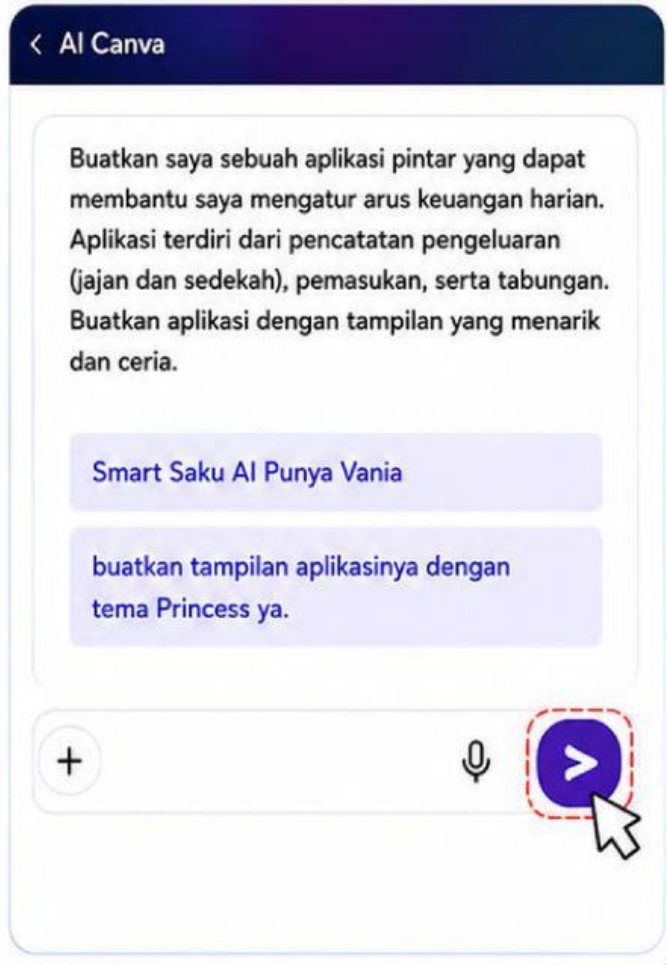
< AI Canva

Buatkan saya sebuah aplikasi pintar yang dapat membantu saya mengatur arus keuangan harian. Aplikasi terdiri dari pencatatan pengeluaran (jajan dan sedekah), pemasukan, serta tabungan. Buatkan aplikasi dengan tampilan yang menarik dan ceria.

Smart Saku AI Punya Vania

buatkan tampilan aplikasinya dengan tema Princess ya.

+